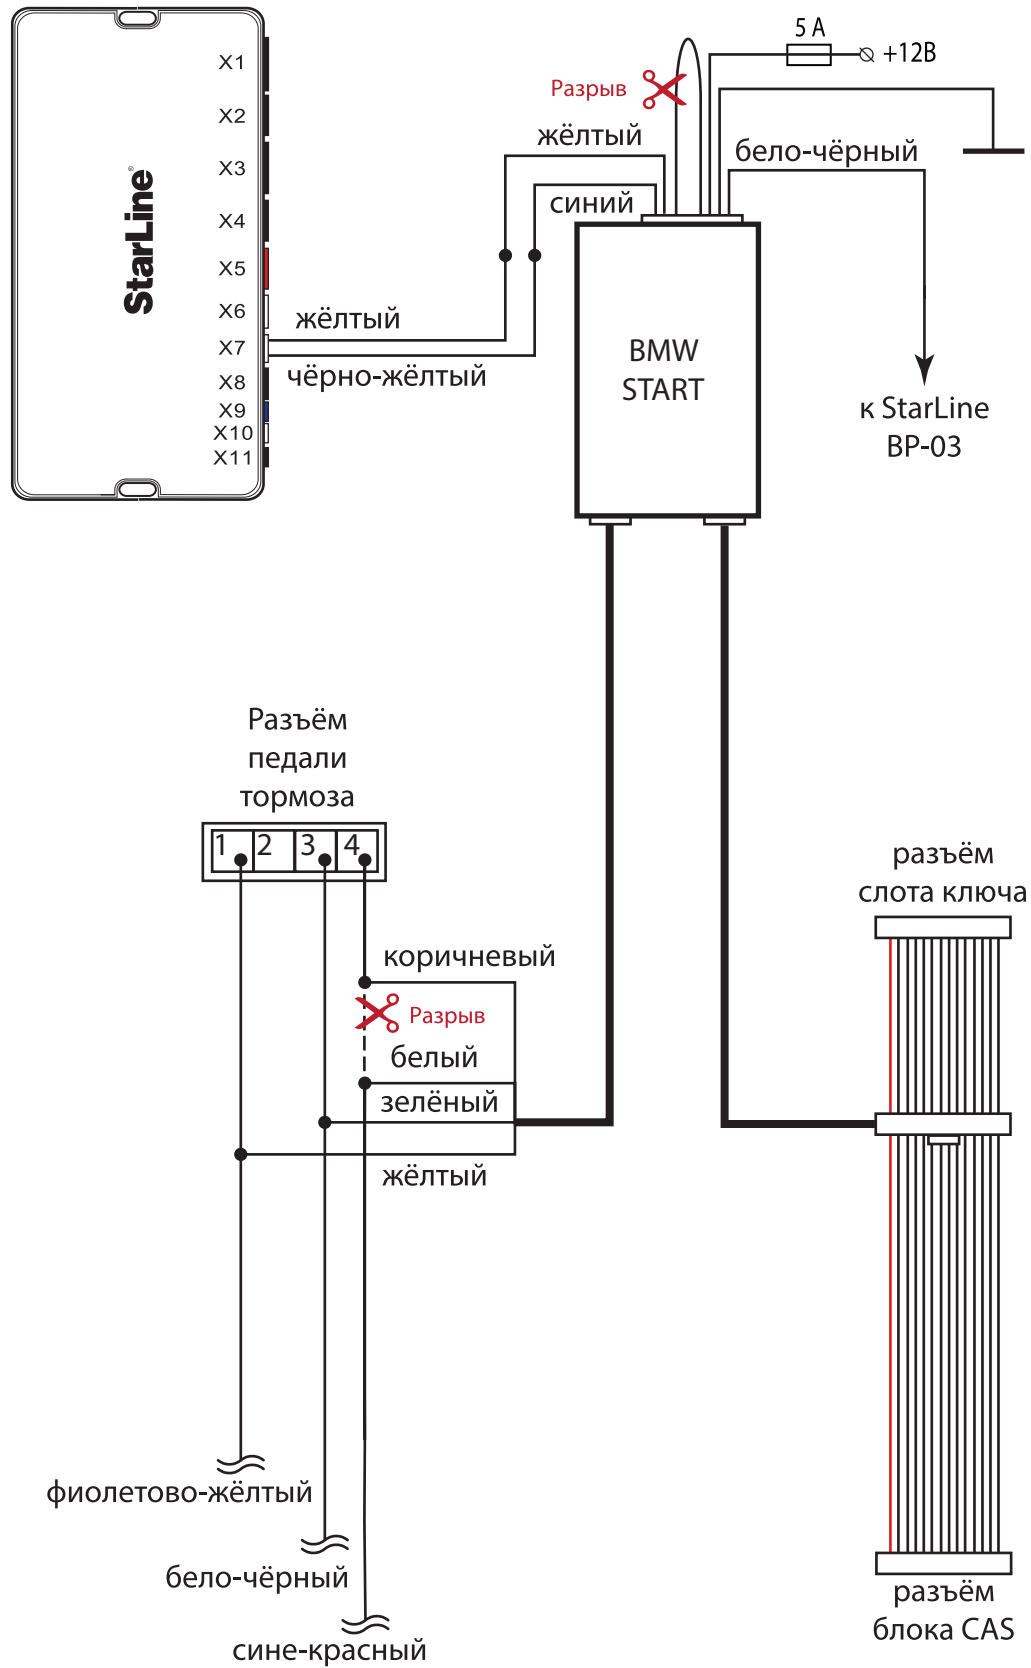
StarLine

X1
X2
X3
X4
X5
X6
X7
X8
X9
X10
X11

жёлтый
чёрно-жёлтый

Разрыв
жёлтый
синий
5 A
+12В
бело-чёрный

BMW START

к StarLine BP-03

Разъём педали тормоза

1 2 3 4

коричневый
Разрыв
белый
зелёный
жёлтый

разъём слота ключа

фиолетово-жёлтый
бело-чёрный
сине-красный

разъём блока CAS